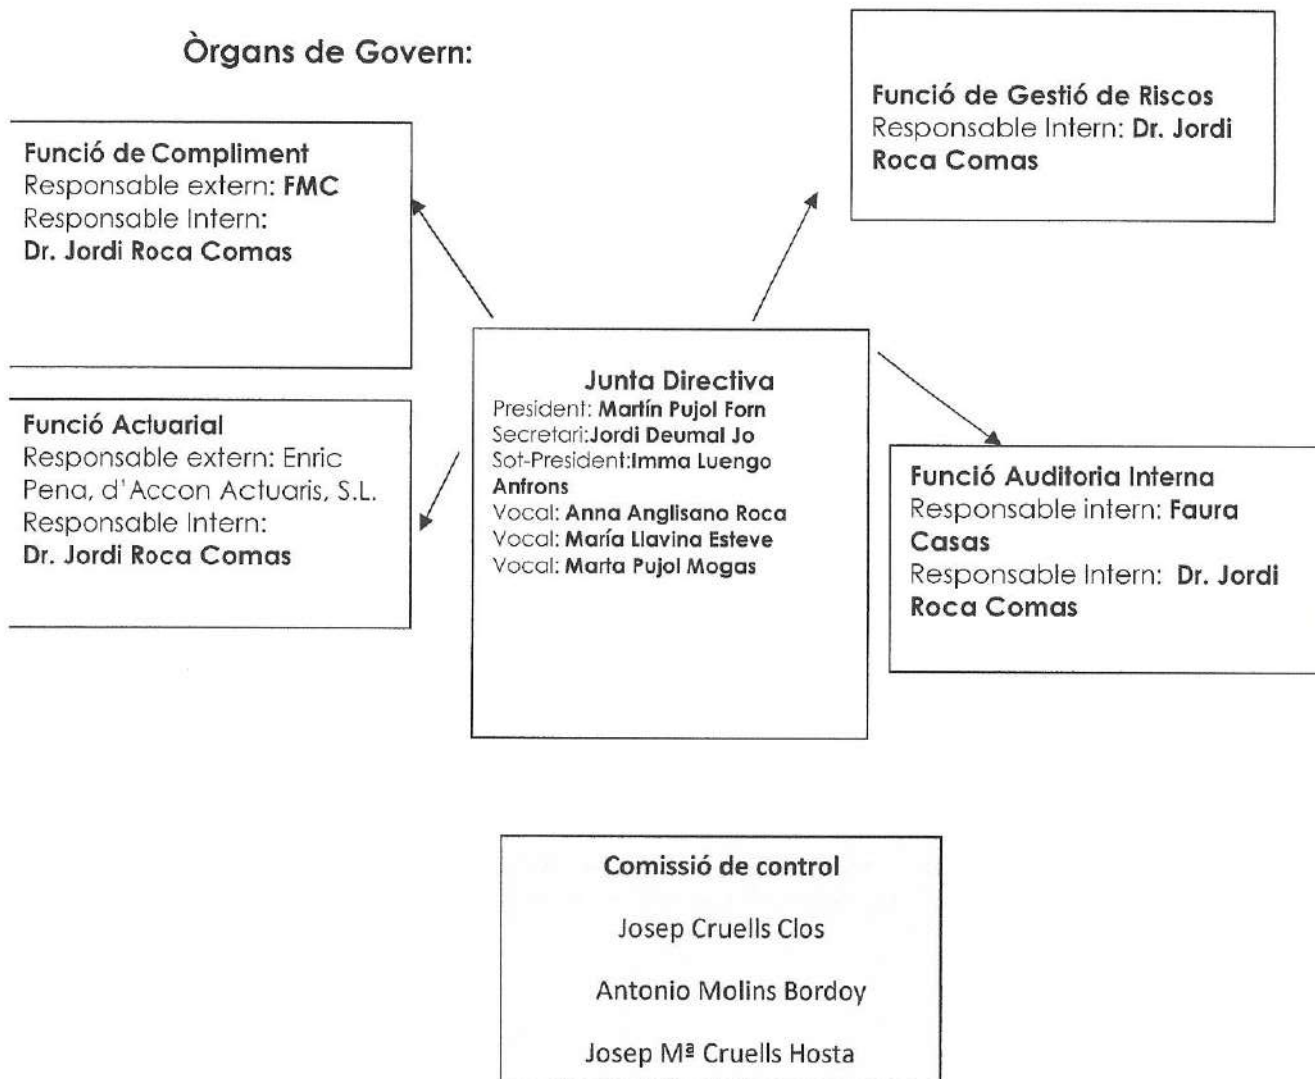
Òrgans de Govern:

Funció de Gestió de Riscos
Responsable Intern: Dr. Jordi Roca Comas

Funció de Compliment
Responsable extern: FMC
Responsable Intern:
Dr. Jordi Roca Comas

Junta Directiva
President: Martín Pujol Forn
Secretari:Jordi Deumal Jo
Sot-President:Imma Luengo Anfrons
Vocal: Anna Anglisano Roca
Vocal: María Llavina Esteve
Vocal: Marta Pujol Mogas

Funció Actuarial
Responsable extern: Enric Pena, d'Accon Actuaris, S.L.
Responsable Intern:
Dr. Jordi Roca Comas

Funció Auditoria Interna
Responsable intern: Faura Casas
Responsable Intern: Dr. Jordi Roca Comas

Comissió de control
Josep Cruells Clos
Antonio Molins Bordoy
Josep Mª Cruells Hosta